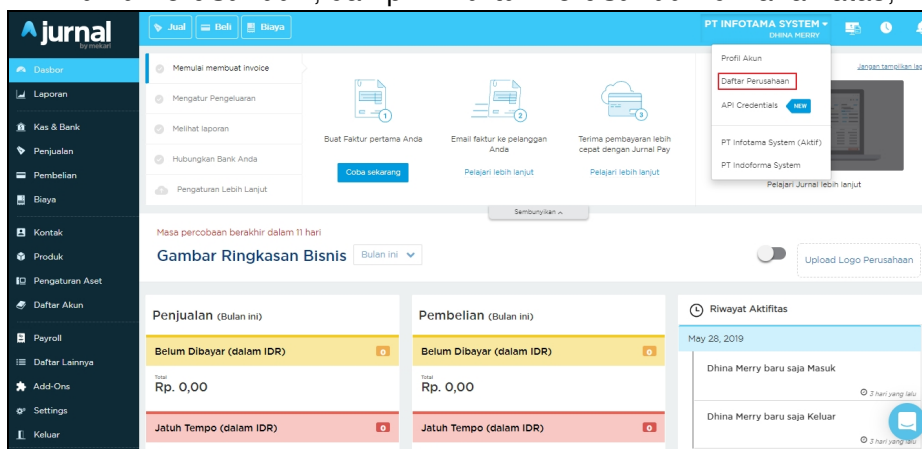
jurnal
by mekari

Jual
Beli
Biaya

PT INFOTAMA SYSTEM
DHINA MERRY

Dasbor
Laporan
Kas & Bank
Penjualan
Pembelian
Biaya
Kontak
Produk
Pengaturan Aset
Daftar Akun
Payroll
Daftar Lainnya
Add-Ons
Settings
Keluar

Memulai membuat invoice
Mengatur Pengeluaran
Melihat laporan
Hubungkan Bank Anda
Pengaturan Lebih Lanjut

1
Buat Faktur pertama Anda
Coba sekarang

2
Email faktur ke pelanggan Anda
Pelajari lebih lanjut

3
Terima pembayaran lebih cepat dengan Jurnal Pay
Pelajari lebih lanjut

Profil Akun
Daftar Perusahaan
API Credentials NEW
PT Infotama System (Aktif)
PT Indoforma System

Jangan tampilkan lag
Pelajari Jurnal lebih lanjut

Sembunyikan

Masa percobaan berakhir dalam 11 hari
Gambar Ringkasan Bisnis
Bulan ini
Upload Logo Perusahaan

Penjualan (Bulan ini)
Belum Dibayar (dalam IDR)
Total
Rp. 0,00
Jatuh Tempo (dalam IDR)

Pembelian (Bulan ini)
Belum Dibayar (dalam IDR)
Total
Rp. 0,00
Jatuh Tempo (dalam IDR)

Riwayat Aktifitas
May 28, 2019
Dhina Merry baru saja Masuk
3 hari yang lalu
Dhina Merry baru saja Keluar
3 hari yang lalu